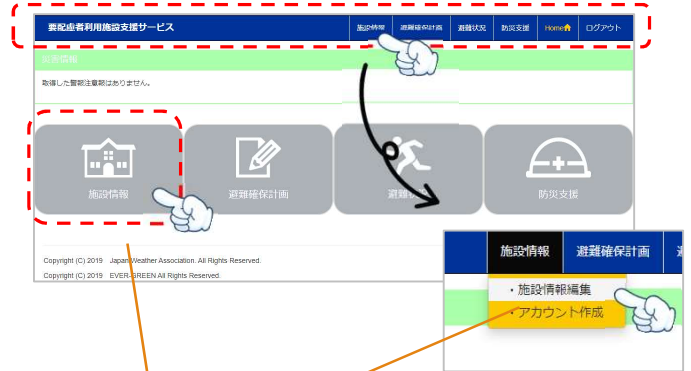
要配慮者利用施設支援サービス

施設情報 避難確保計画 避難状況 防災支援 Home ログアウト

災害情報

取得した警報注意報はありません。

施設情報

避難確保計画

避難

防災支援

Copyright (C) 2019 Japan Weather Association. All Rights Reserved.

Copyright (C) 2019 EVER-GREEN All Rights Reserved.

施設情報 避難確保計画

・施設情報編集

・アカウント作成